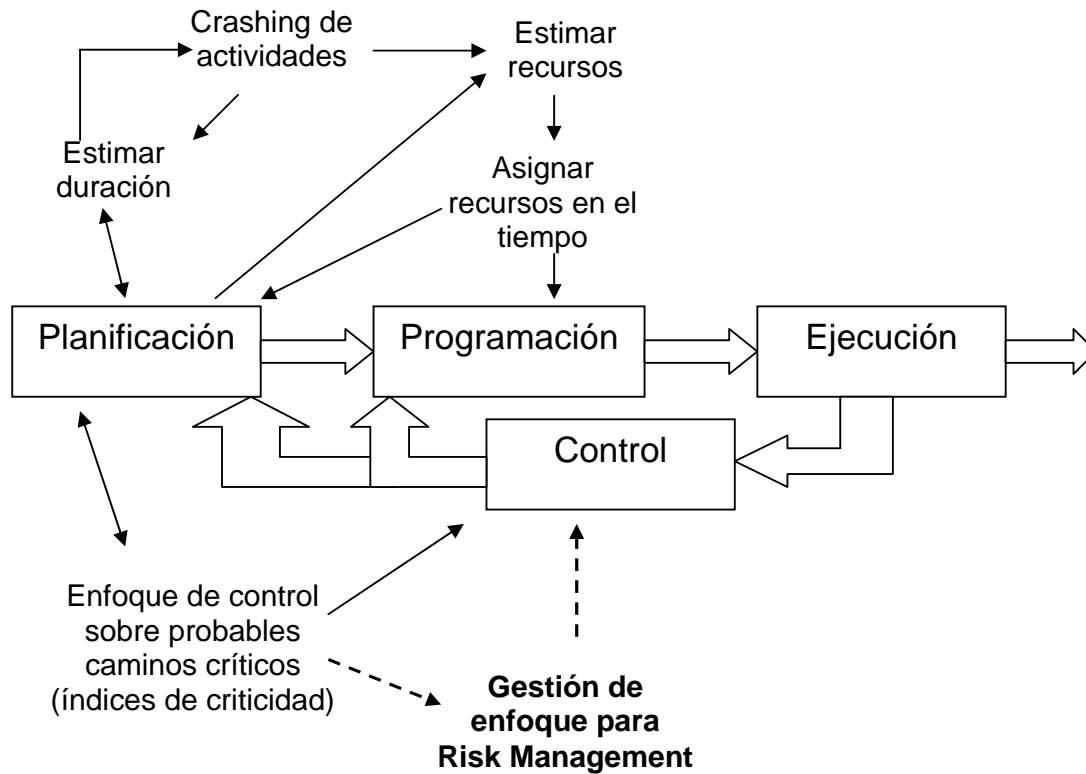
Crashing de actividades

Estimar recursos

Estimar duración

Asignar recursos en el tiempo

Planificación

Programación

Ejecución

Control

Enfoque de control sobre probables caminos críticos (índices de criticidad)

**Gestión de enfoque para Risk Management**